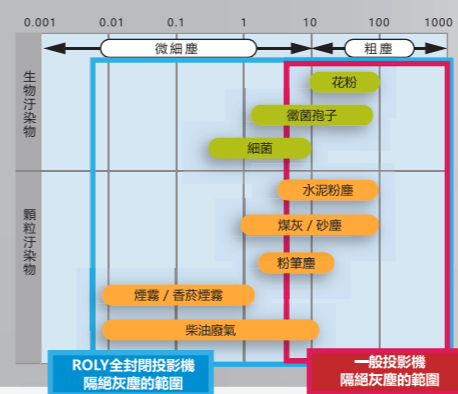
0.001 0.01 0.1 1 10 100 1000

微細塵

粗塵

生物汙染物

花粉

黴菌孢子

細菌

顆粒汙染物

水泥粉塵

煤灰 / 砂塵

粉筆塵

煙霧 / 香菸煙霧

柴油廢氣

ROLY全封閉投影機隔絕灰塵的範圍

一般投影機隔絕灰塵的範圍